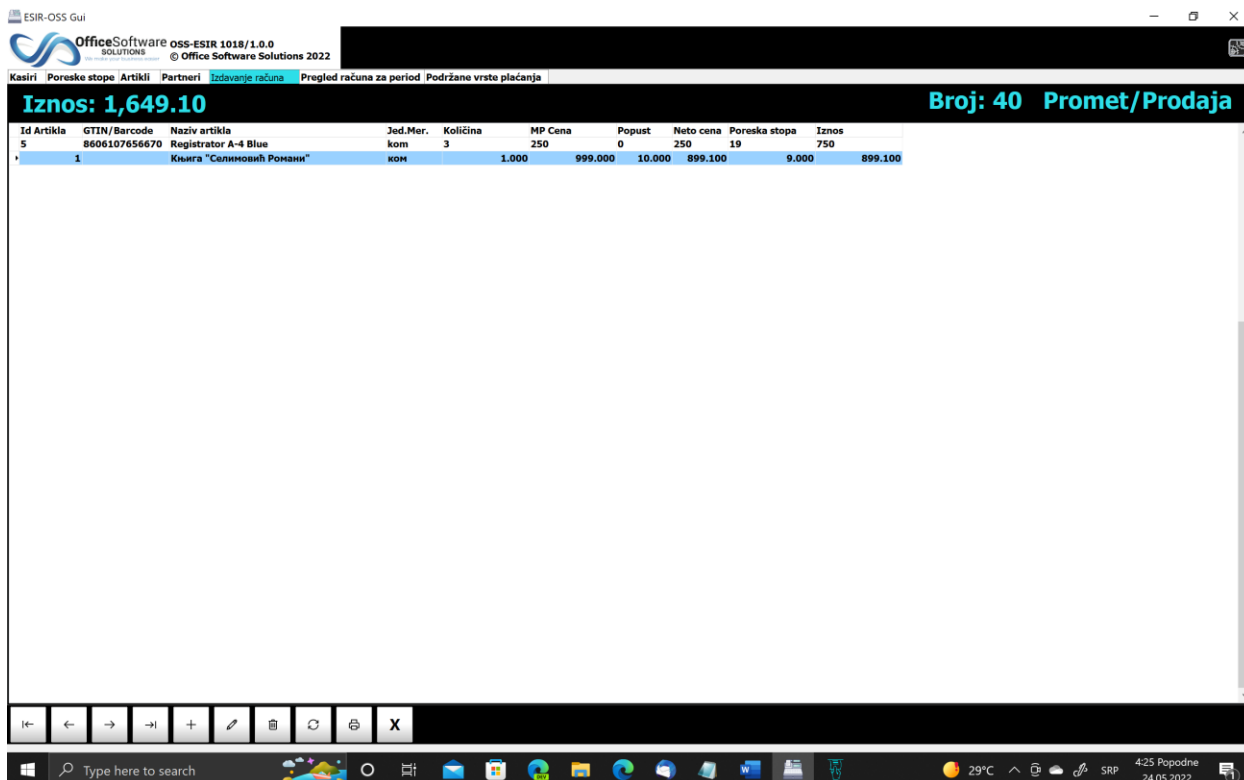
ESIR-OSS Gui

OfficeSoftware SOLUTIONS We make your business easier OSS-ESIR 1018/1.0.0 © Office Software Solutions 2022

Kasiri Poreske stope Artikli Partneri Izdavanje računa Pregled računa za period Podržane vrste plaćanja

Iznos: 1,649.10

Broj: 40 Promet/Prodaja

| Id Artikla | GTIN/Barcode | Naziv artikla | Jed.Mer. | Količina | MP Cena | Popust | Neto cena | Poreska stopa | Iznos |
|---|---|---|---|---|---|---|---|---|---|
| 5 | 8606107656670 | Registrator A-4 Blue | kom | 3 | 250 | 0 | 250 | 19 | 750 |
| 1 | | Књига "Селимовић Романи" | ком | 1.000 | 999.000 | 10.000 | 899.100 | 9.000 | 899.100 |

X

Type here to search

29°C SRP 4:25 Popodne 24.05.2022